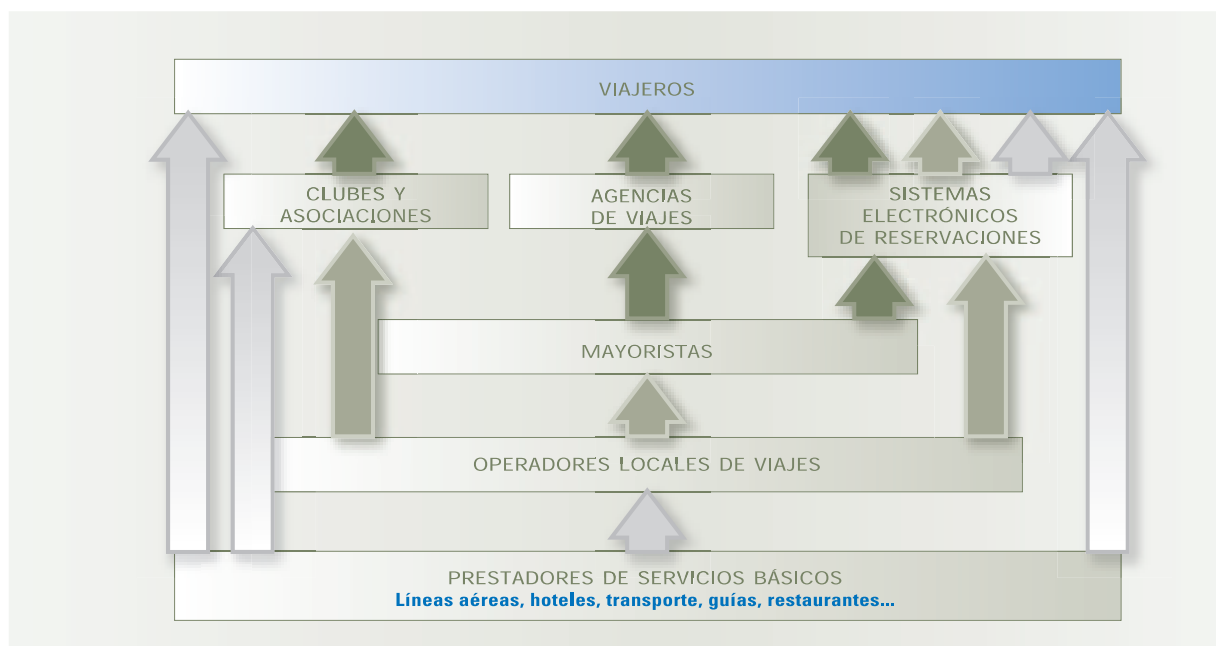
VIAJEROS

CLUBES Y ASOCIACIONES

AGENCIAS DE VIAJES

SISTEMAS ELECTRÓNICOS DE RESERVACIONES

MAYORISTAS

OPERADORES LOCALES DE VIAJES

PRESTADORES DE SERVICIOS BÁSICOS
Líneas aéreas, hoteles, transporte, guías, restaurantes...